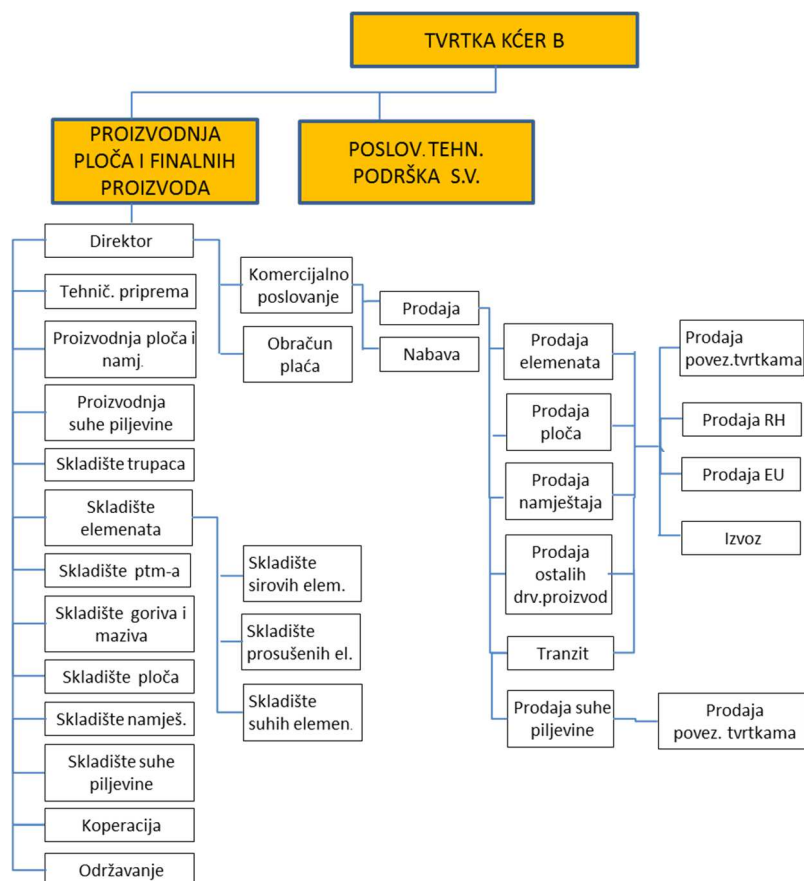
TVRTKA KĆER B

PROIZVODNJA PLOČA I FINALNIH PROIZVODA

POSLOV. TEHN. PODRŠKA S.V.

Direktor

Tehnič. priprema

Proizvodnja ploča i namj.

Proizvodnja suhe piljevine

Skladište trupaca

Skladište elemenata

Skladište ptm-a

Skladište goriva i maziva

Skladište ploča

Skladište namješ.

Skladište suhe piljevine

Koperacija

Održavanje

Skladište sirovih elem.

Skladište prosušenih el.

Skladište suhih elemen.

Komercijalno poslovanje

Obračun plaća

Prodaja

Nabava

Prodaja elemenata

Prodaja ploča

Prodaja namještaja

Prodaja ostalih drv.proizvod

Tranzit

Prodaja suhe piljevine

Prodaja povez.tvrtkama

Prodaja RH

Prodaja EU

Izvoz

Prodaja povez. tvrtkama